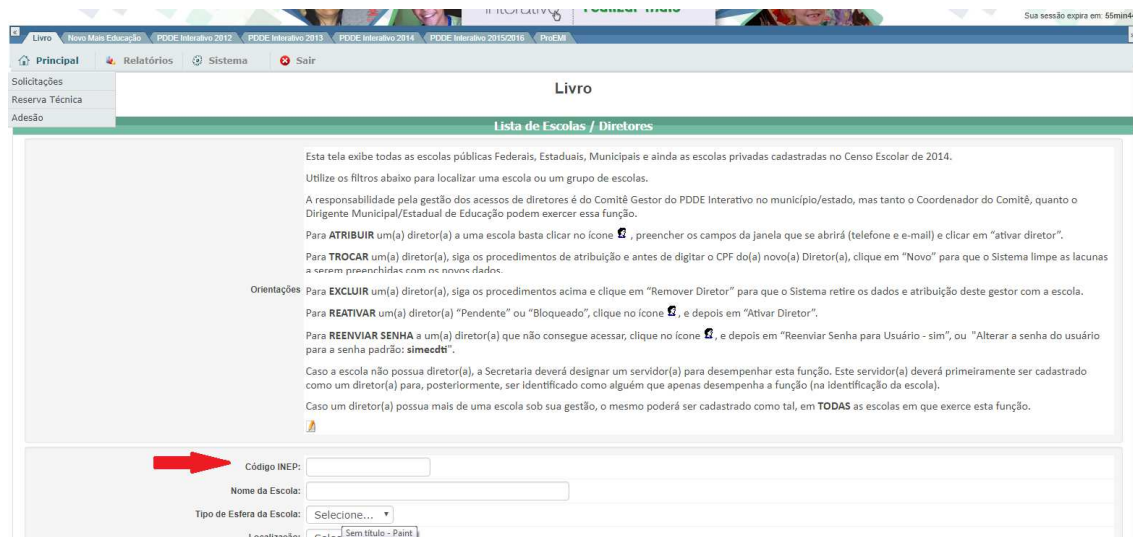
Sua sessão expira em: 55min4

Livro | Novo Mais Educação | PDDE Interativo 2012 | PDDE Interativo 2013 | PDDE Interativo 2014 | PDDE Interativo 2015/2016 | ProEMI

Principal | Relatórios | Sistema | Sair

Solicitações
Reserva Técnica
Adesão

Livro

Lista de Escolas / Diretores

Orientações

Esta tela exibe todas as escolas públicas Federais, Estaduais, Municipais e ainda as escolas privadas cadastradas no Censo Escolar de 2014.

Utilize os filtros abaixo para localizar uma escola ou um grupo de escolas.

A responsabilidade pela gestão dos acessos de diretores é do Comitê Gestor do PDDE Interativo no município/estado, mas tanto o Coordenador do Comitê, quanto o Dirigente Municipal/Estadual de Educação podem exercer essa função.

Para **ATRIBUIR** um(a) diretor(a) a uma escola basta clicar no ícone , preencher os campos da janela que se abrirá (telefone e e-mail) e clicar em "ativar diretor".

Para **TROCAR** um(a) diretor(a), siga os procedimentos de atribuição e antes de digitar o CPF do(a) novo(a) Diretor(a), clique em "Novo" para que o Sistema limpe as lacunas a serem preenchidas com os novos dados.

Para **EXCLUIR** um(a) diretor(a), siga os procedimentos acima e clique em "Remover Diretor" para que o Sistema retire os dados e atribuição deste gestor com a escola.

Para **REATIVAR** um(a) diretor(a) "Pendente" ou "Bloqueado", clique no ícone , e depois em "Ativar Diretor".

Para **REENVIAR SENHA** a um(a) diretor(a) que não consegue acessar, clique no ícone , e depois em "Reenviar Senha para Usuário - sim", ou "Alterar a senha do usuário para a senha padrão: **simecdti**".

Caso a escola não possua diretor(a), a Secretaria deverá designar um servidor(a) para desempenhar esta função. Este servidor(a) deverá primeiramente ser cadastrado como um diretor(a) para, posteriormente, ser identificado como alguém que apenas desempenha a função (na identificação da escola).

Caso um diretor(a) possua mais de uma escola sob sua gestão, o mesmo poderá ser cadastrado como tal, em **TODAS** as escolas em que exerce esta função.

Código INEP:
Nome da Escola:
Tipo de Esfera da Escola: Selecione...
Localização: Sele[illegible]
Sem título - Paint